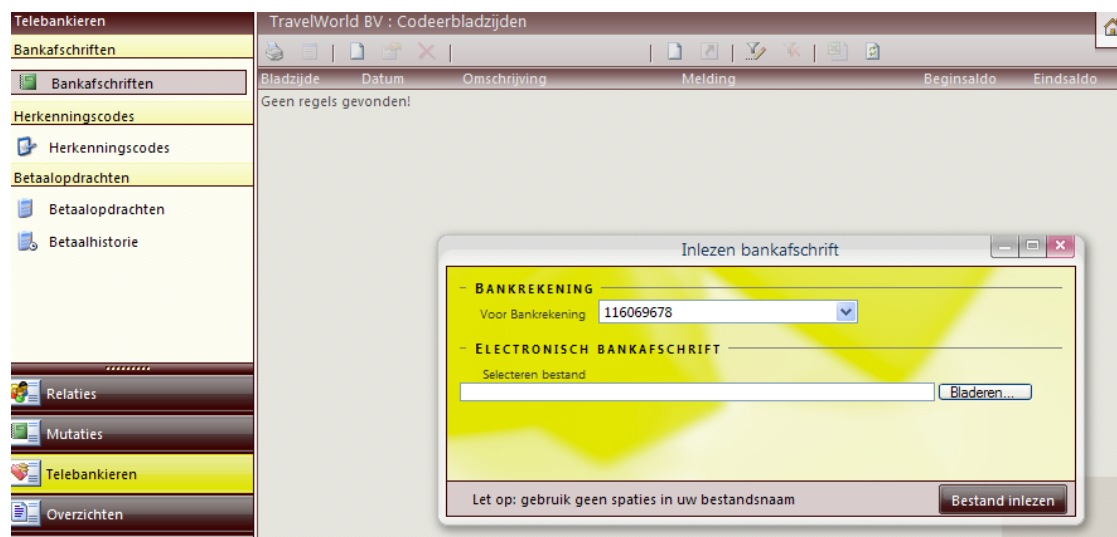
Telebankieren

Bankafschriften

Bankafschriften

Herkenningscodes

Herkenningscodes

Betaalopdrachten

Betaalopdrachten

Betaalhistorie

Relaties

Mutaties

Telebankieren

Overzichten

TravelWorld BV : Codeerbladzijden

| Bladzijde | Datum | Omschrijving | Melding | Beginsaldo | Eindsaldo |
|---|---|---|---|---|---|

Geen regels gevonden!

Inlezen bankafschrift

BANKREKENING

Voor Bankrekening 116069678

ELECTRONISCH BANKAFSCHRIFT

Selecteren bestand

Bladeren...

Let op: gebruik geen spaties in uw bestandsnaam

Bestand inlezen